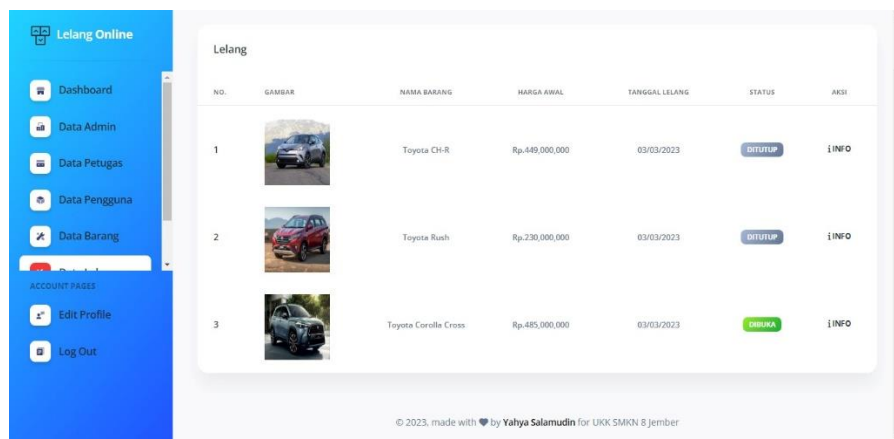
Lelang Online

Dashboard
Data Admin
Data Petugas
Data Pengguna
Data Barang
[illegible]
ACCOUNT PAGES
Edit Profile
Log Out

Lelang

| NO. | GAMBAR | NAMA BARANG | HARGA AWAL | TANGGAL LELANG | STATUS | AKSI |
|---|---|---|---|---|---|---|
| 1 | | Toyota CH-R | Rp.449,000,000 | 03/03/2023 | DITUTUP | INFO |
| 2 | | Toyota Rush | Rp.230,000,000 | 03/03/2023 | DITUTUP | INFO |
| 3 | | Toyota Corolla Cross | Rp.485,000,000 | 03/03/2023 | DIBUKA | INFO |

© 2023, made with by Yahya Salamudin for UKK SMKN 8 Jember